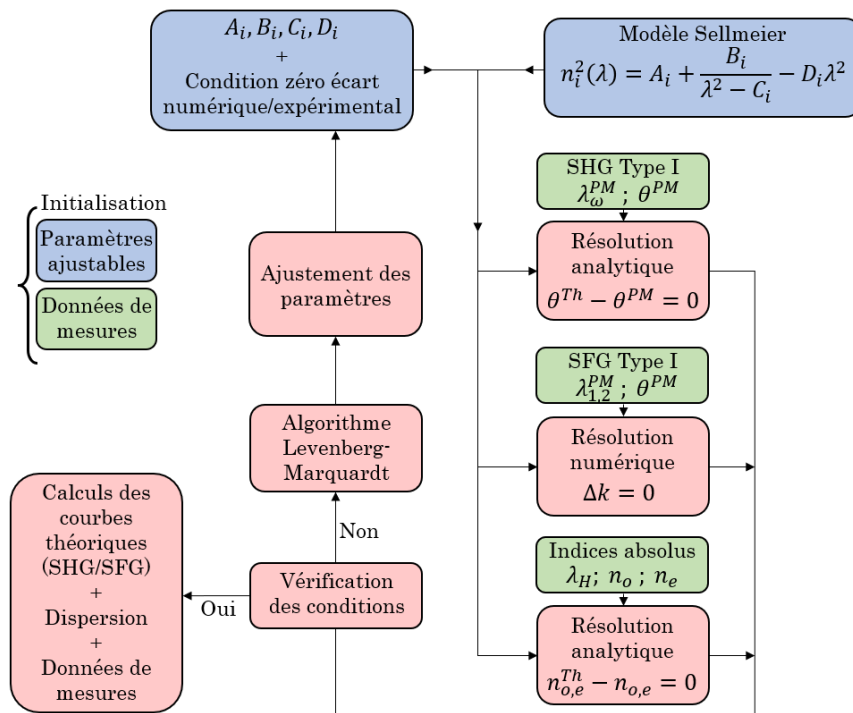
$A_i, B_i, C_i, D_i$
+
Condition zéro écart numérique/expérimental

Modèle Sellmeier
$n_i^2(\lambda) = A_i + \frac{B_i}{\lambda^2 - C_i} - D_i\lambda^2$

Initialisation
Paramètres ajustables
Données de mesures

SHG Type I
$\lambda_\omega^{PM}$ ; $\theta^{PM}$

Résolution analytique
$\theta^{Th} - \theta^{PM} = 0$

Ajustement des paramètres

SFG Type I
$\lambda_{1,2}^{PM}$ ; $\theta^{PM}$

Résolution numérique
$\Delta k = 0$

Algorithme Levenberg-Marquardt

Non

Calculs des courbes théoriques (SHG/SFG)
+
Dispersion
+
Données de mesures

Oui

Vérification des conditions

Indices absolus
$\lambda_H$; $n_o$ ; $n_e$

Résolution analytique
$n_{o,e}^{Th} - n_{o,e} = 0$